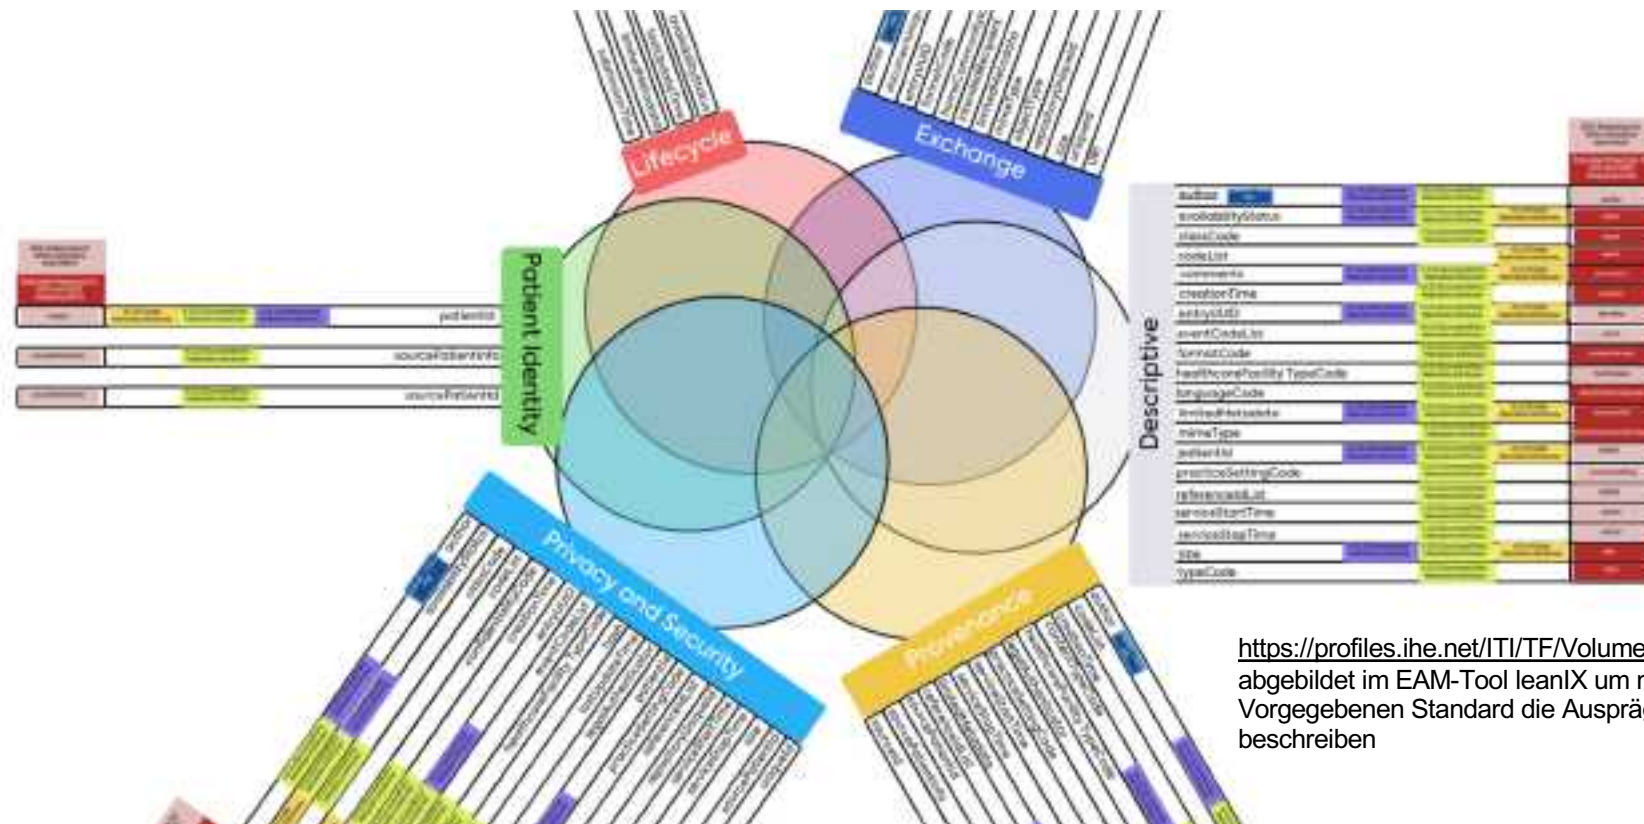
Lifecycle

Exchange

Patient Identity

patientId

sourcePatientInfo

sourcePatientId

Descriptive

author

availabilityStatus

classCode

confidentialityCode

comments

creationTime

entryUUID

eventCodeList

formatCode

healthcareFacilityTypeCode

languageCode

limitedMetadata

mimeType

patientId

practiceSettingCode

referenceIdList

serviceStartTime

serviceStopTime

size

typeCode

Privacy and Security

Provenance

https://profiles.ihe.net/ITI/TF/Volume
abgebildet im EAM-Tool leanIX um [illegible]
Vorgegebenen Standard die Ausprä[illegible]
beschreiben